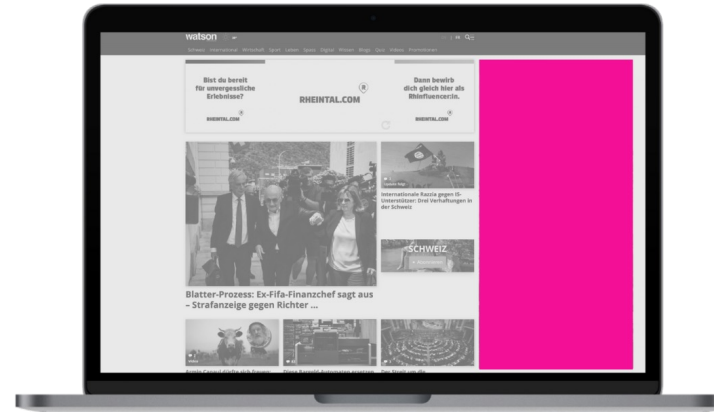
watson

Schweiz International Wirtschaft Sport Leben Spass Digital Blogs Quiz Videos Promotionen

Bist du bereit für unvergessliche Erlebnisse?

RHEINTAL.COM

RHEINTAL.COM

Dann bewirb dich gleich hier als Rhinfluencer:in.

RHEINTAL.COM

Internationale Razzia gegen IS-Unterstützer: Drei Verhaftungen in der Schweiz

SCHWEIZ

Blatter-Prozess: Ex-Fifa-Finanzchef sagt aus – Strafanzeige gegen Richter ...

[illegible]